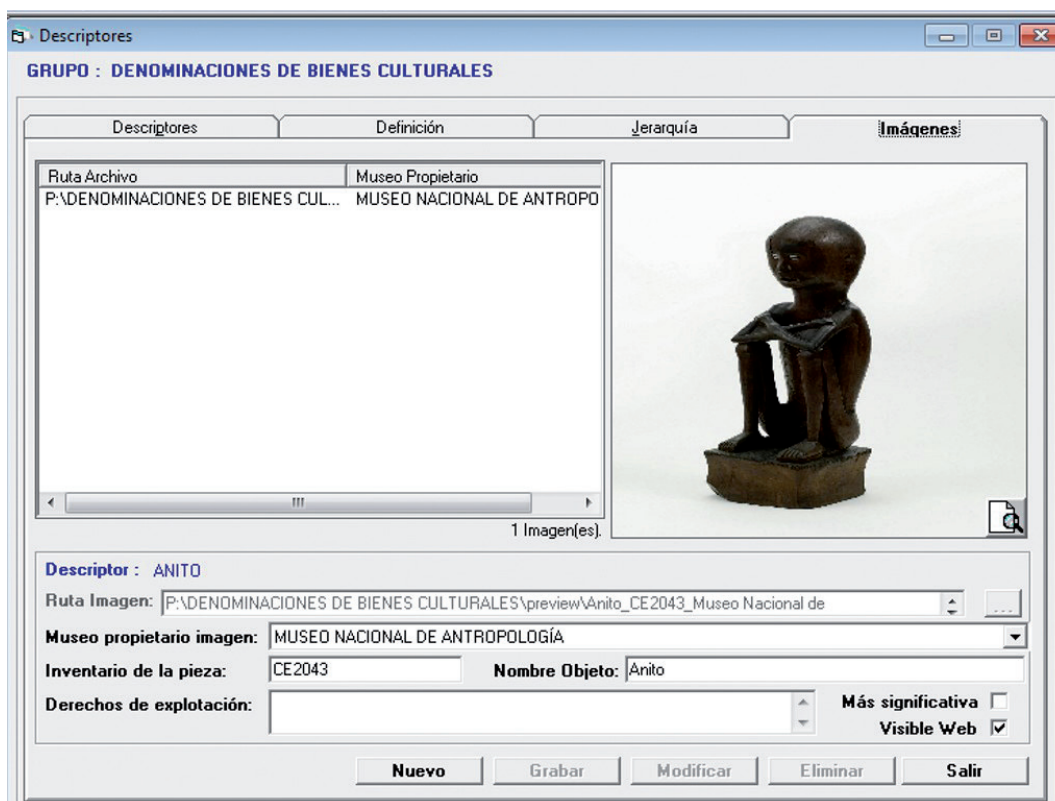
Descriptores

GRUPO : DENOMINACIONES DE BIENES CULTURALES

Descriptores | Definición | Jerarquía | Imágenes

| Ruta Archivo | Museo Propietario |
|---|---|
| P:\DENOMINACIONES DE BIENES CUL... | MUSEO NACIONAL DE ANTROPO |

1 Imagen(es).

Descriptor : ANITO

Ruta Imagen: P:\DENOMINACIONES DE BIENES CULTURALES\preview\Anito_CE2043_Museo Nacional de

...

Museo propietario imagen: MUSEO NACIONAL DE ANTROPOLOGÍA

Inventario de la pieza: CE2043

Nombre Objeto: Anito

Derechos de explotación:

Más significativa

Visible Web

Nuevo | Grabar | Modificar | Eliminar | Salir